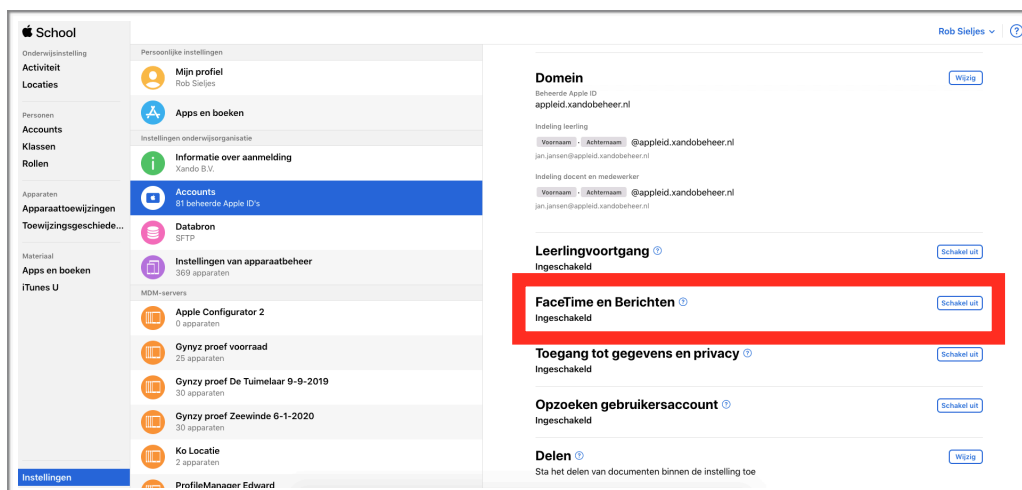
School

Onderwijsinstelling
Activiteit
Locaties

Personen
Accounts
Klassen
Rollen

Apparaten
Apparaattoewijzingen
Toewijzingsgeschiede...

Materiaal
Apps en boeken
iTunes U

Instellingen

Persoonlijke instellingen
Mijn profiel
Rob Sieljes
Apps en boeken
Instellingen onderwijsorganisatie
Informatie over aanmelding
Xando B.V.
Accounts
81 beheerde Apple ID's
Databron
SFTP
Instellingen van apparaatbeheer
369 apparaten
MDM-servers
Apple Configurator 2
0 apparaten
Gynyz proef voorraad
25 apparaten
Gynzy proef De Tuimelaar 9-9-2019
30 apparaten
Gynzy proef Zeewinde 6-1-2020
30 apparaten
Ko Locatie
2 apparaten
ProfileManager Edward

Rob Sieljes

Domein
Wijzig
Beheerde Apple ID
appleid.xandobeheer.nl
Indeling leerling
Voornaam · Achternaam @appleid.xandobeheer.nl
jan.jansen@appleid.xandobeheer.nl
Indeling docent en medewerker
Voornaam · Achternaam @appleid.xandobeheer.nl
jan.jansen@appleid.xandobeheer.nl

Leerlingvoortgang
Schakel uit
Ingeschakeld

FaceTime en Berichten
Schakel uit
Ingeschakeld

Toegang tot gegevens en privacy
Schakel uit
Ingeschakeld

Opzoeken gebruikersaccount
Schakel uit
Ingeschakeld

Delen
Wijzig
Sta het delen van documenten binnen de instelling toe